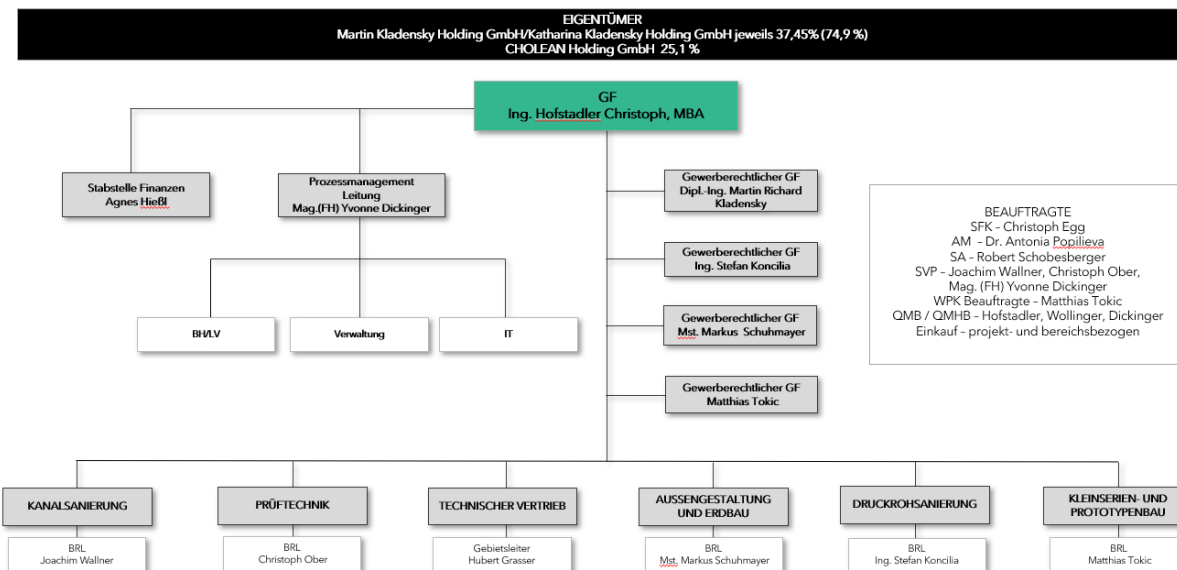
EIGENTÜMER
Martin Kladensky Holding GmbH/Katharina Kladensky Holding GmbH jeweils 37,45% (74,9 %)
CHOLEAN Holding GmbH 25,1 %

GF
Ing. Hofstadler Christoph, MBA

Stabstelle Finanzen
Agnes Hießl

Prozessmanagement
Leitung
Mag.(FH) Yvonne Dickinger

BH/LV

Verwaltung

IT

Gewerberechtlicher GF
Dipl.-Ing. Martin Richard Kladensky

Gewerberechtlicher GF
Ing. Stefan Koncilia

Gewerberechtlicher GF
Mst. Markus Schuhmayer

Gewerberechtlicher GF
Matthias Tokic

BEAUFTRAGTE
SFK – Christoph Egg
AM – Dr. Antonia Popilieva
SA – Robert Schobesberger
SVP – Joachim Wallner, Christoph Ober, Mag. (FH) Yvonne Dickinger
WPK Beauftragte – Matthias Tokic
QMB / QMHB – Hofstadler, Wollinger, Dickinger
Einkauf – projekt- und bereichsbezogen

KANALSANIERUNG
BRL
Joachim Wallner

PRÜFTECHNIK
BRL
Christoph Ober

TECHNISCHER VERTRIEB
Gebietsleiter
Hubert Grasser

AUSSENGESTALTUNG UND ERDBAU
BRL
Mst. Markus Schuhmayer

DRUCKROHSANIERUNG
BRL
Ing. Stefan Koncilia

KLEINSERIEN- UND PROTOTYPENBAU
BRL
Matthias Tokic